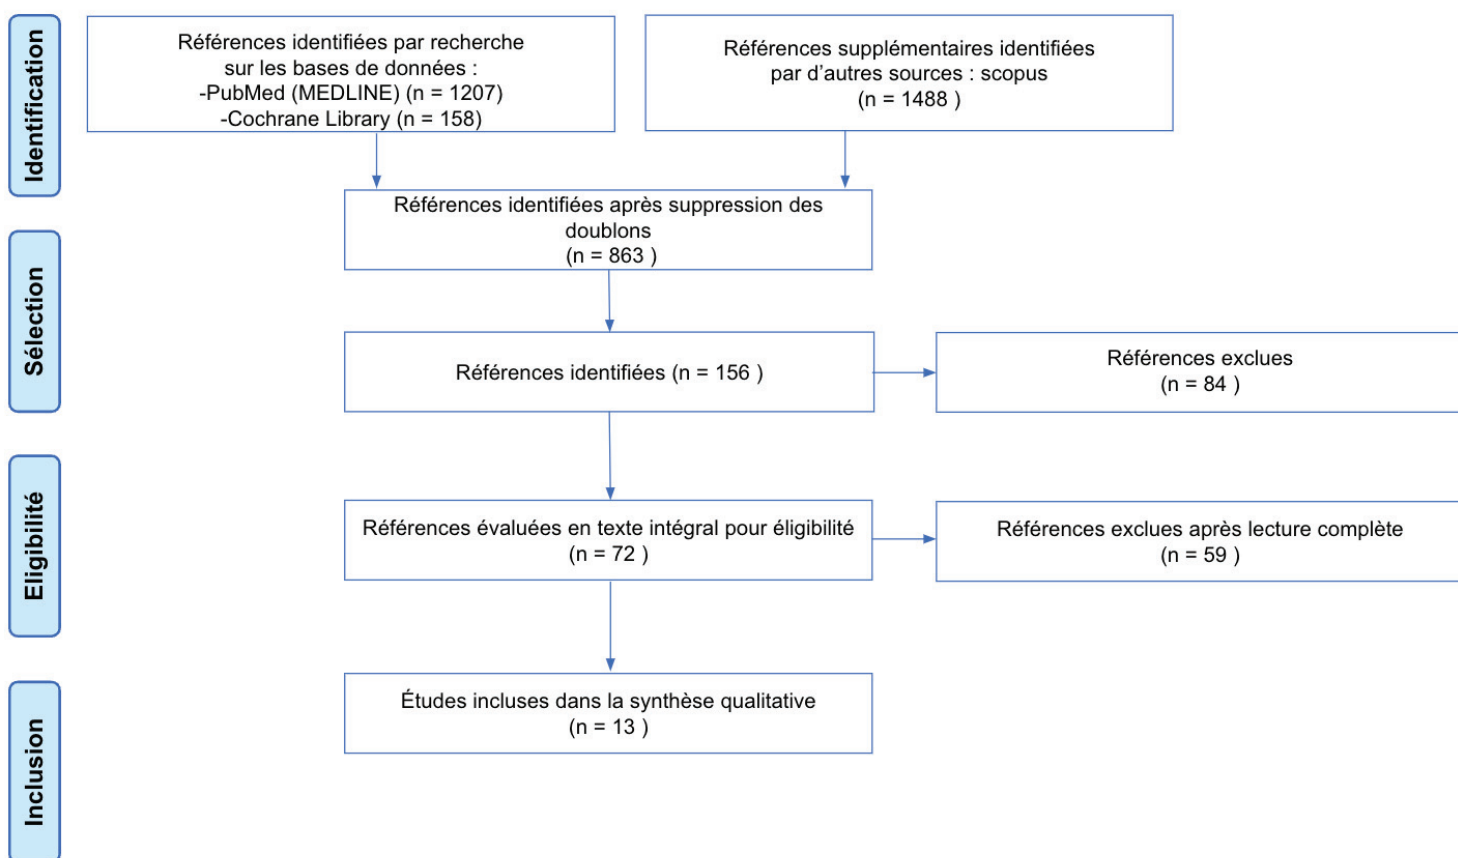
Identification

Références identifiées par recherche sur les bases de données :
-PubMed (MEDLINE) (n = 1207)
-Cochrane Library (n = 158)

Références supplémentaires identifiées par d'autres sources : scopus
(n = 1488 )

Sélection

Références identifiées après suppression des doublons
(n = 863 )

Références identifiées (n = 156 )

Références exclues
(n = 84 )

Eligibilité

Références évaluées en texte intégral pour éligibilité
(n = 72 )

Références exclues après lecture complète
(n = 59 )

Inclusion

Études incluses dans la synthèse qualitative
(n = 13 )